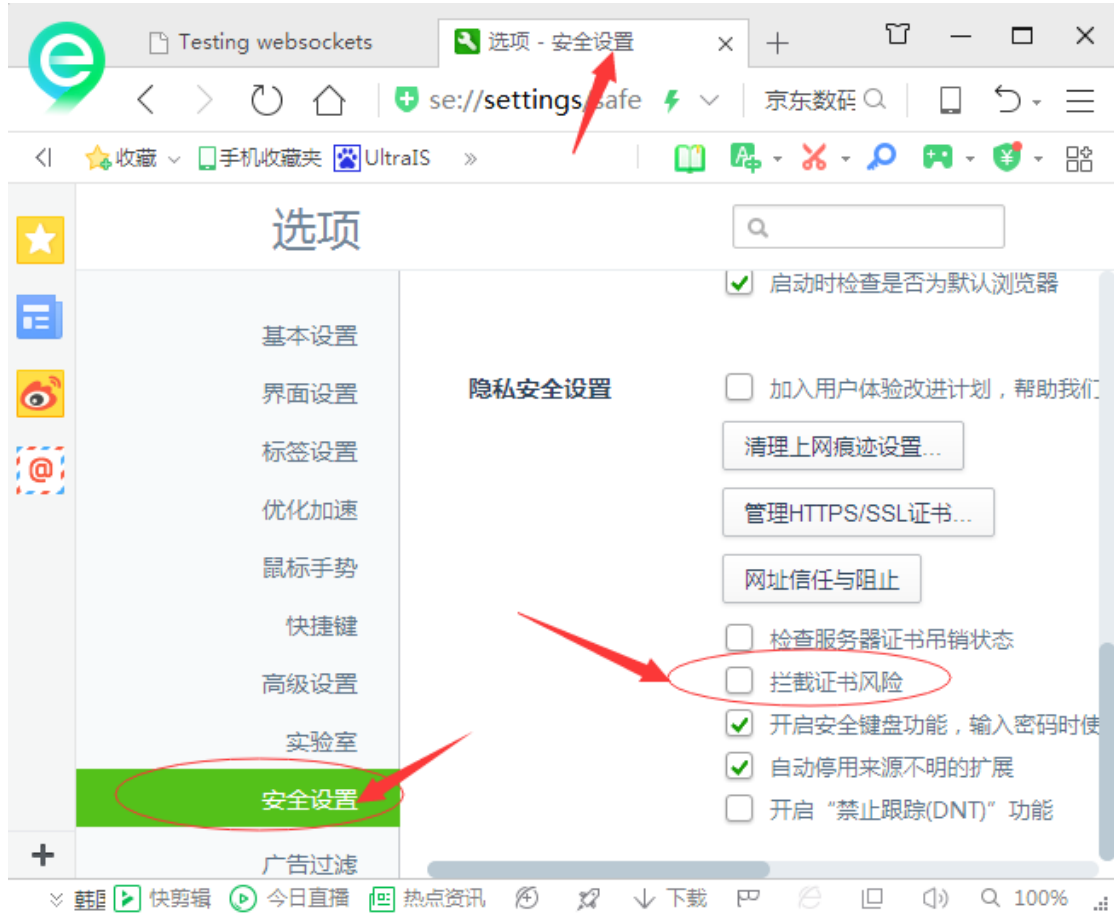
Testing websockets
选项 - 安全设置
se://settings/safe
京东数码
收藏
手机收藏夹
UltraIS
»
选项
启动时检查是否为默认浏览器
基本设置
界面设置
标签设置
优化加速
鼠标手势
快捷键
高级设置
实验室
安全设置
广告过滤
隐私安全设置
加入用户体验改进计划，帮助我们
清理上网痕迹设置...
管理HTTPS/SSL证书...
网址信任与阻止
检查服务器证书吊销状态
拦截证书风险
开启安全键盘功能，输入密码时使
自动停用来源不明的扩展
开启“禁止跟踪(DNT)”功能
+
快剪辑
今日直播
热点资讯
下载
100%